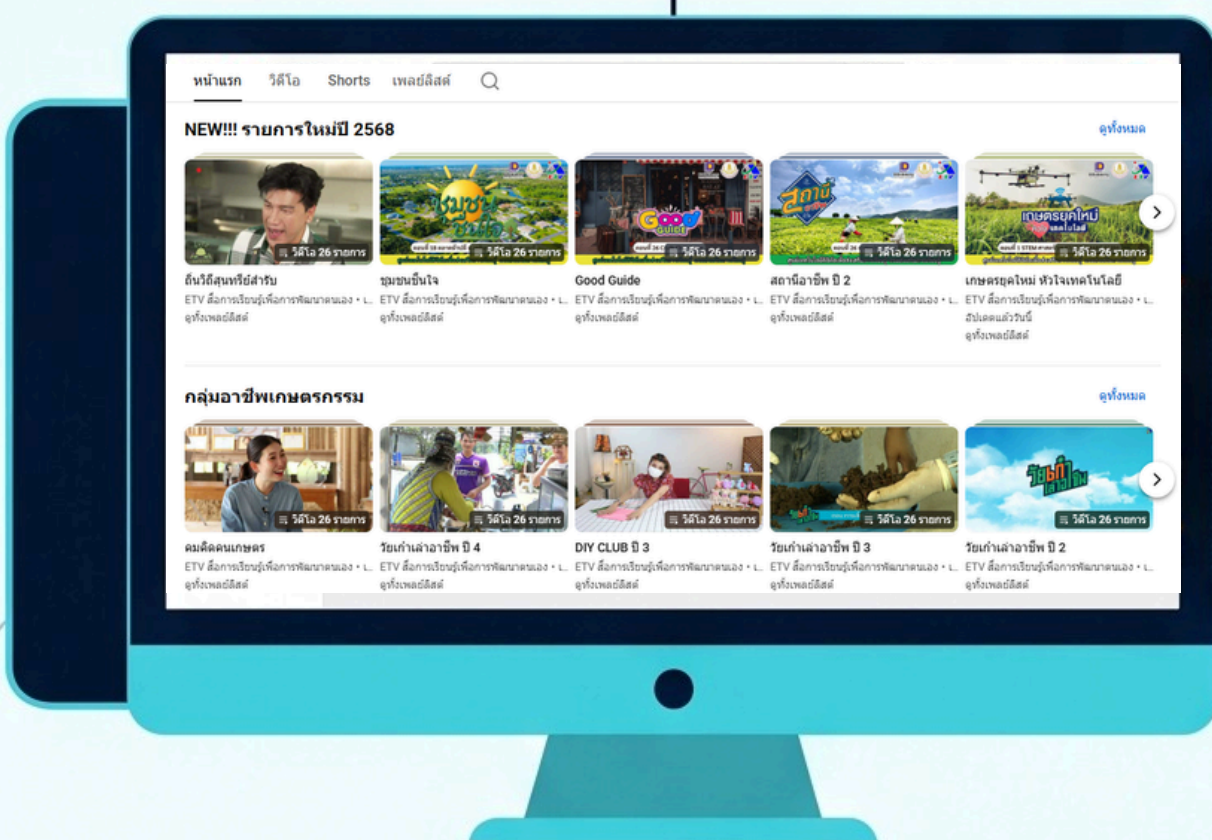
หน้าแรก วิดีโอ Shorts เพลย์ลิสต์

NEW!!! รายการใหม่ปี 2568

ดูทั้งหมด

วิดีโอ 26 รายการ
ถิ่นวิถีสุนทรีย์สำรับ
ETV สื่อการเรียนรู้เพื่อการพัฒนาตนเอง • ...
ดูทั้งเพลย์ลิสต์

วิดีโอ 26 รายการ
ชุมชนชื่นใจ
ETV สื่อการเรียนรู้เพื่อการพัฒนาตนเอง • ...
ดูทั้งเพลย์ลิสต์

วิดีโอ 26 รายการ
Good Guide
ETV สื่อการเรียนรู้เพื่อการพัฒนาตนเอง • ...
ดูทั้งเพลย์ลิสต์

วิดีโอ 26 รายการ
สถานีอาชีพ ปี 2
ETV สื่อการเรียนรู้เพื่อการพัฒนาตนเอง • ...
ดูทั้งเพลย์ลิสต์

วิดีโอ 26 รายการ
เกษตรยุคใหม่ หัวใจเทคโนโลยี
ETV สื่อการเรียนรู้เพื่อการพัฒนาตนเอง • ...
อัปเดตแล้ววันนี้
ดูทั้งเพลย์ลิสต์

กลุ่มอาชีพเกษตรกรรม

ดูทั้งหมด

วิดีโอ 26 รายการ
คมคิดคนเกษตร
ETV สื่อการเรียนรู้เพื่อการพัฒนาตนเอง • ...
ดูทั้งเพลย์ลิสต์

วิดีโอ 26 รายการ
วัยเก๋าเล่าอาชีพ ปี 4
ETV สื่อการเรียนรู้เพื่อการพัฒนาตนเอง • ...
ดูทั้งเพลย์ลิสต์

วิดีโอ 26 รายการ
DIY CLUB ปี 3
ETV สื่อการเรียนรู้เพื่อการพัฒนาตนเอง • ...
ดูทั้งเพลย์ลิสต์

วิดีโอ 26 รายการ
วัยเก๋าเล่าอาชีพ ปี 3
ETV สื่อการเรียนรู้เพื่อการพัฒนาตนเอง • ...
ดูทั้งเพลย์ลิสต์

วิดีโอ 26 รายการ
วัยเก๋าเล่าอาชีพ ปี 2
ETV สื่อการเรียนรู้เพื่อการพัฒนาตนเอง • ...
ดูทั้งเพลย์ลิสต์